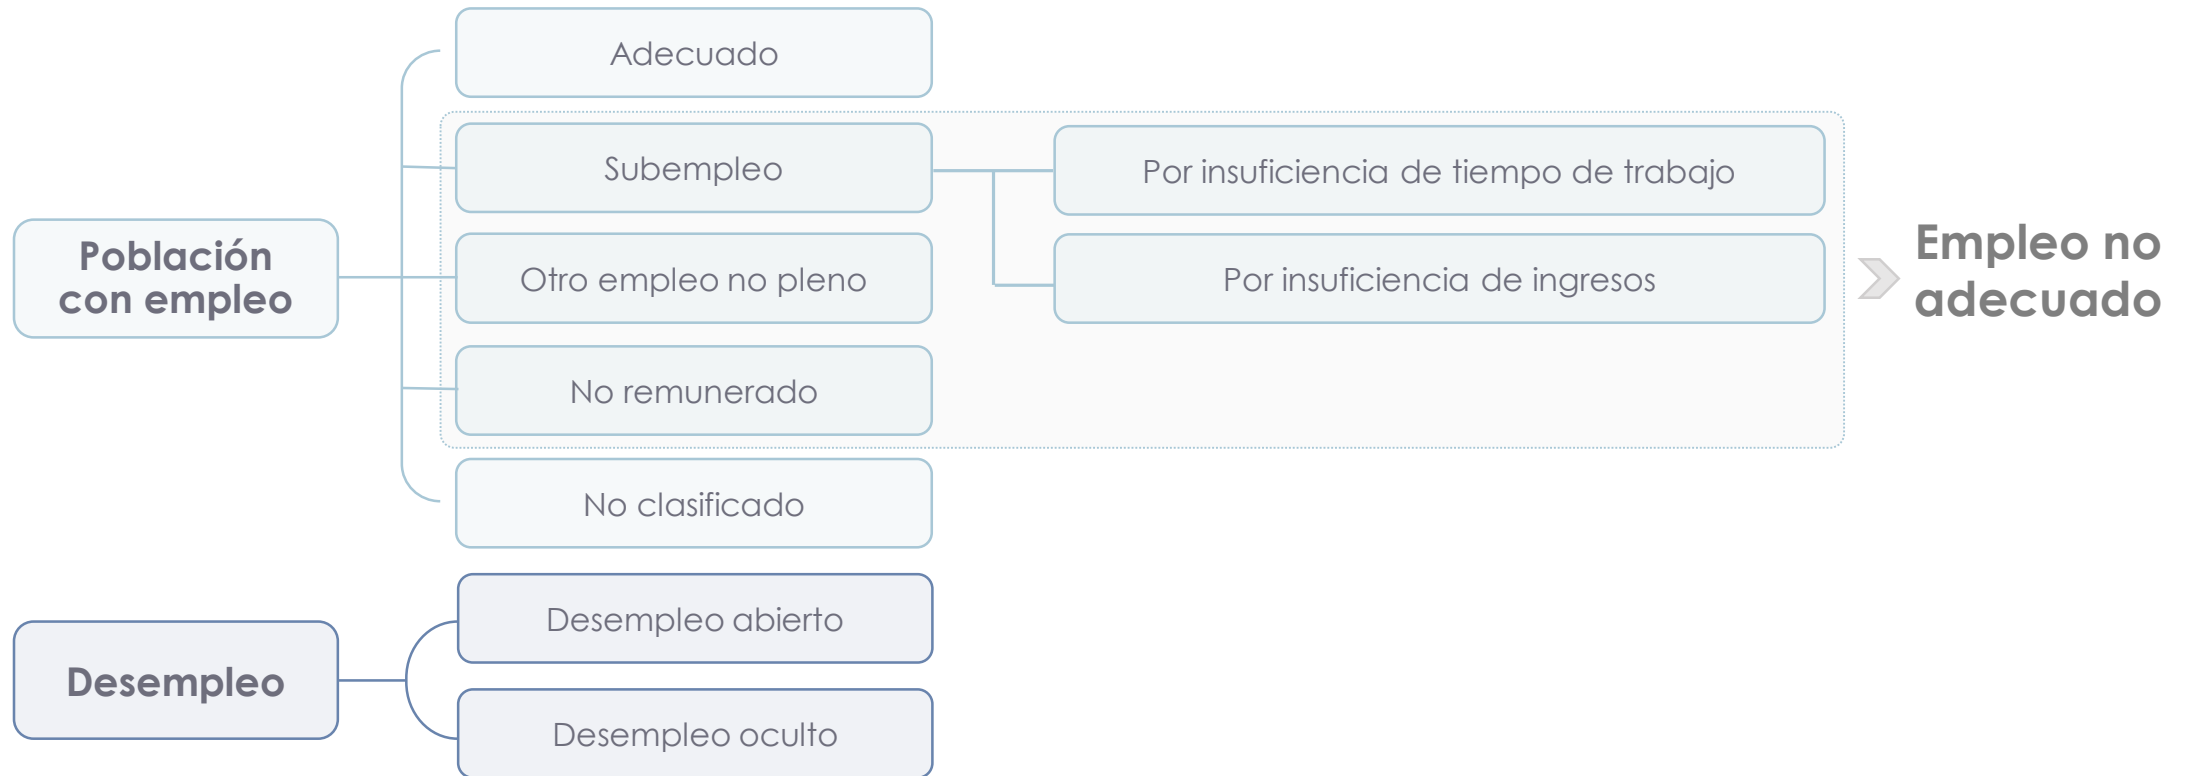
Población con empleo

Adecuado

Subempleo

Por insuficiencia de tiempo de trabajo

Por insuficiencia de ingresos

Otro empleo no pleno

No remunerado

No clasificado

Empleo no adecuado

Desempleo

Desempleo abierto

Desempleo oculto